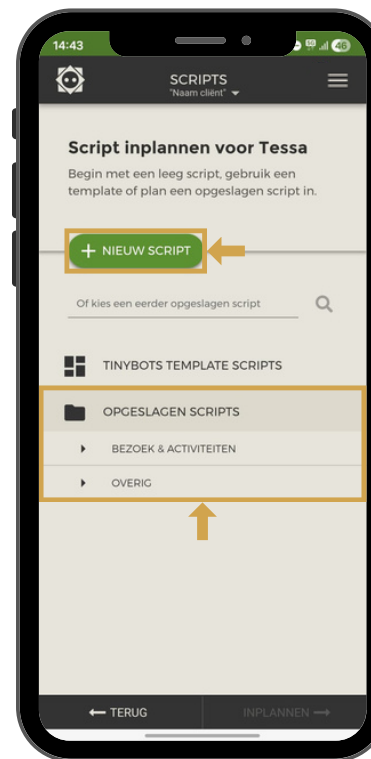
14:43

46

SCRIPTS
"Naam cliënt"

Script inplannen voor Tessa

Begin met een leeg script, gebruik een template of plan een opgeslagen script in.

+ NIEUW SCRIPT

Of kies een eerder opgeslagen script

TINYBOTS TEMPLATE SCRIPTS

OPGESLAGEN SCRIPTS

BEZOEK & ACTIVITEITEN

OVERIG

← TERUG

INPLANNEN →